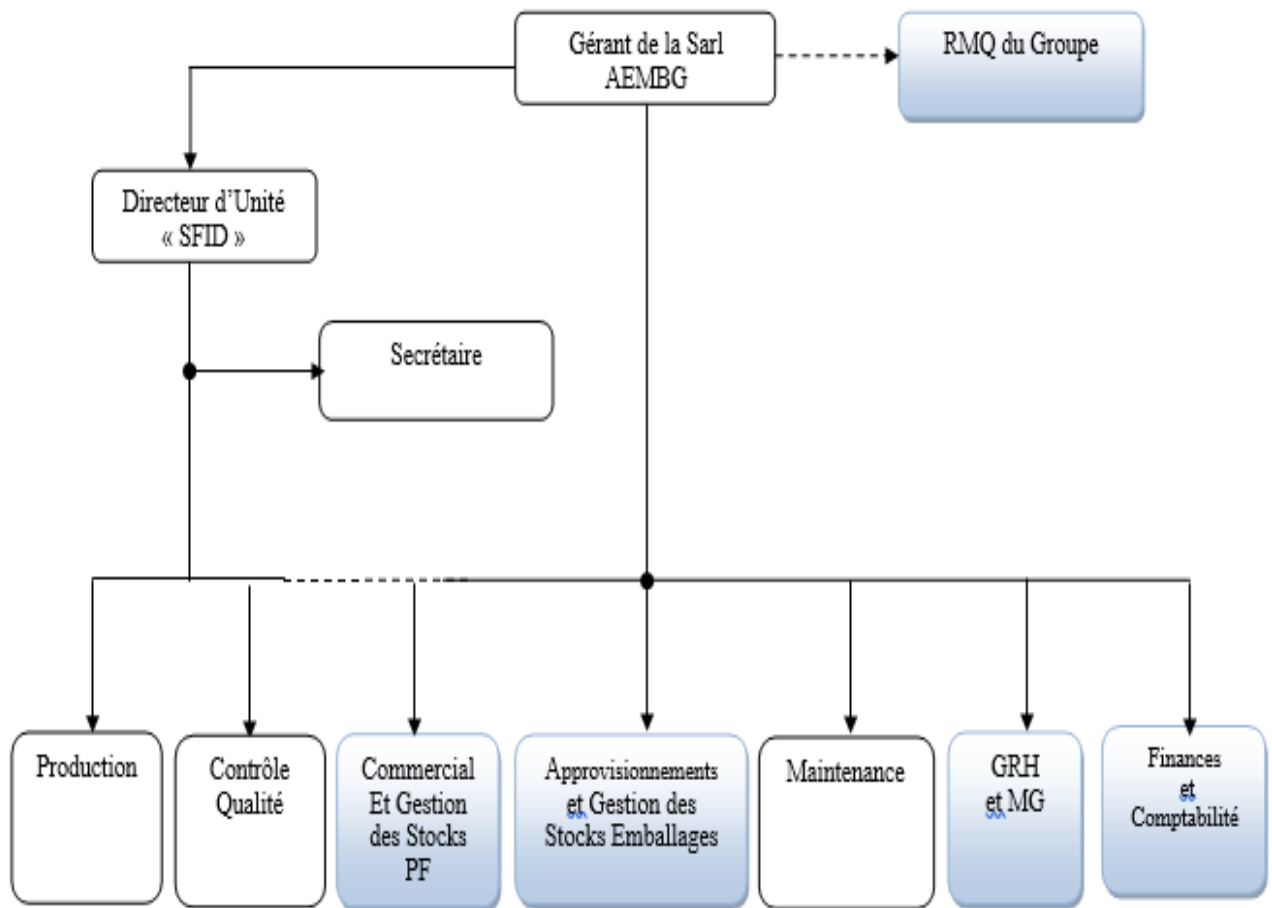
Gérant de la Sarl AEMBG

RMQ du Groupe

Directeur d'Unité « SFID »

Secrétaire

Production

Contrôle Qualité

Commercial Et Gestion des Stocks PF

Approvisionnements et Gestion des Stocks Emballages

Maintenance

GRH et MG

Finances et Comptabilité